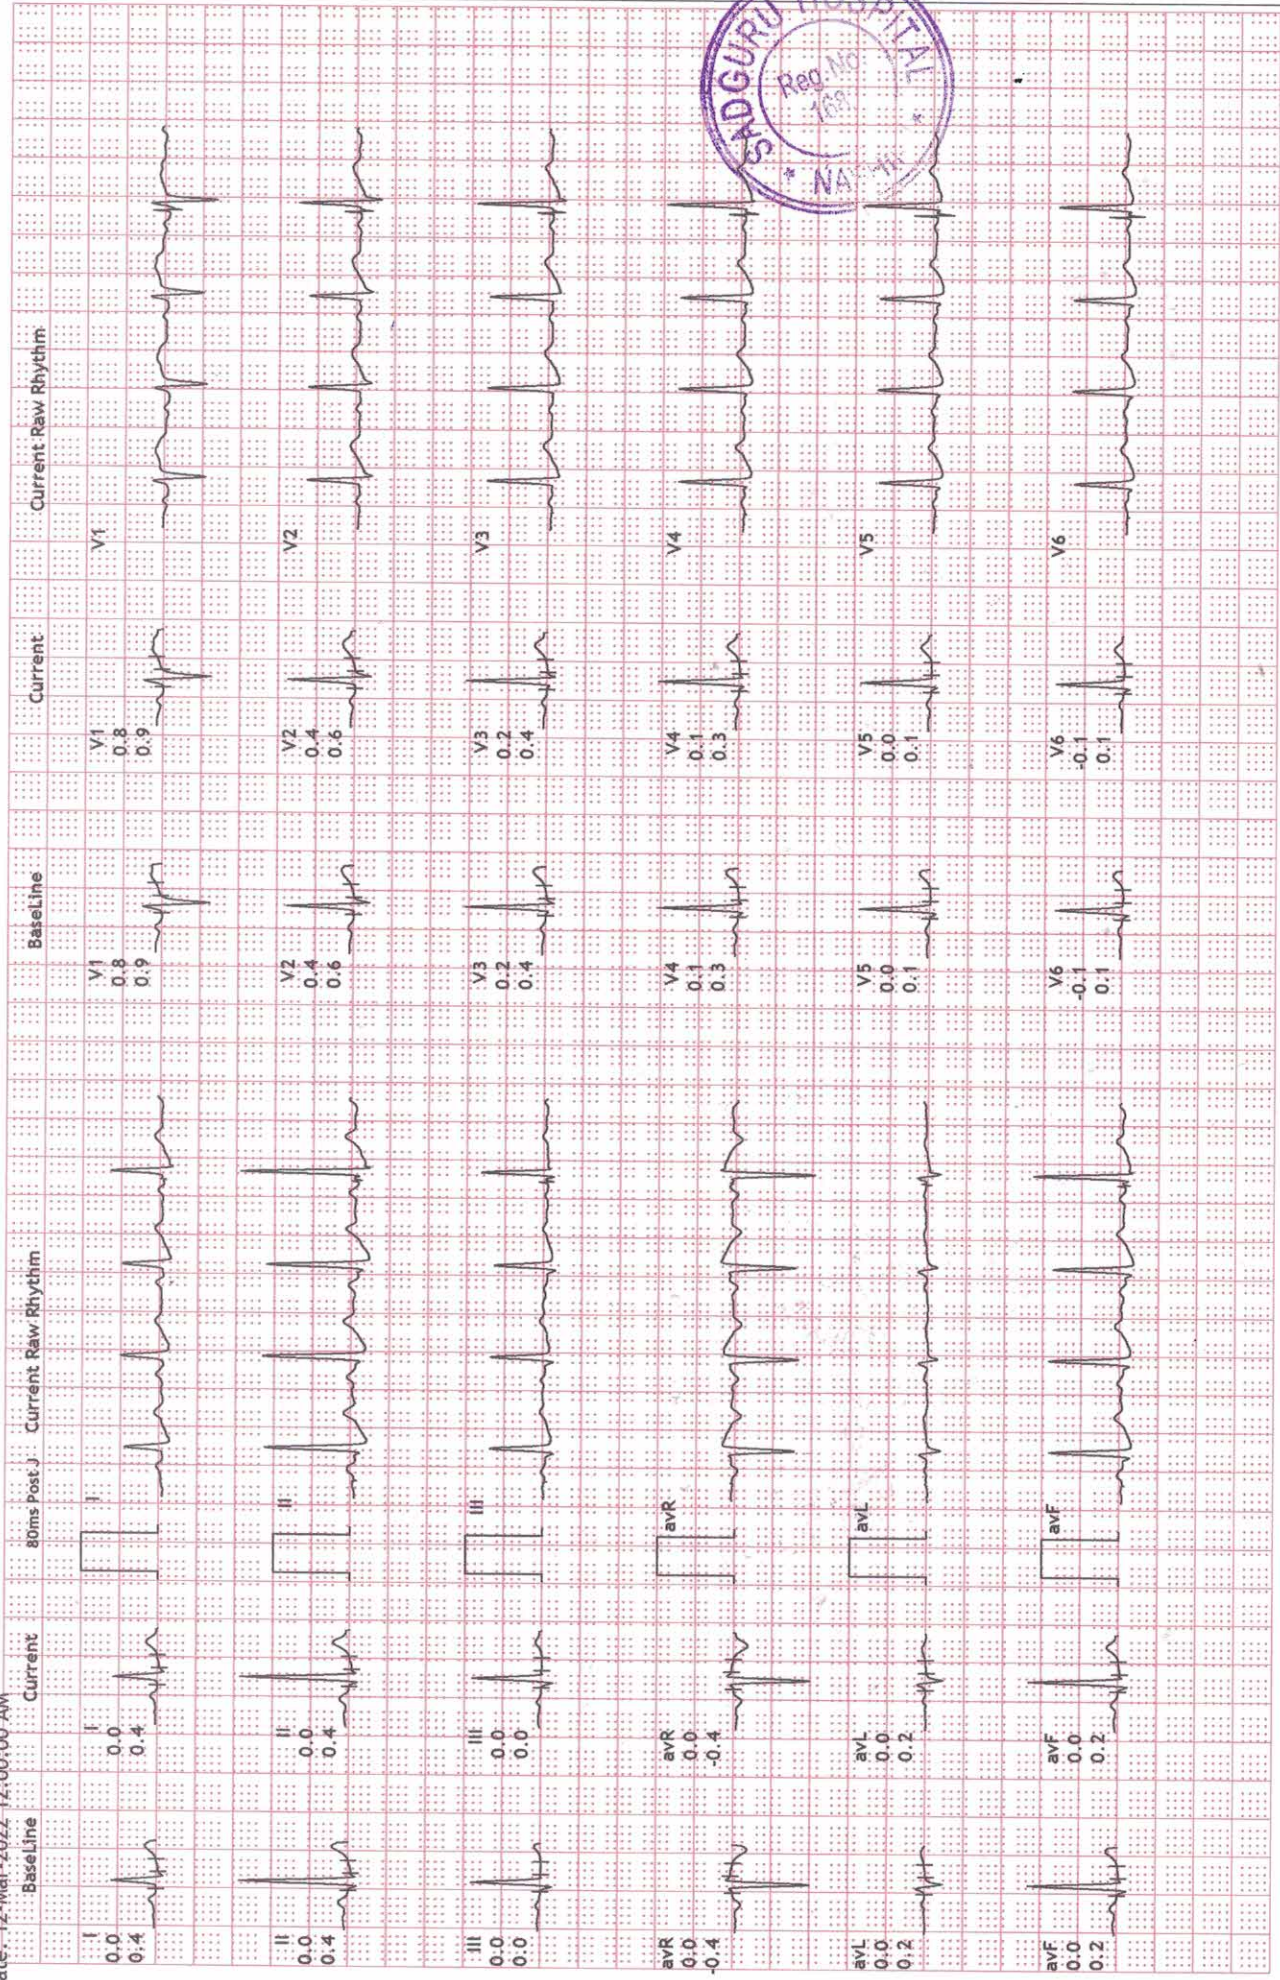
ate: 12-Mar-2022 12:00:00 AM
BaseLine Current 80ms Post J Current Raw Rhythm BaseLine Current Current Raw Rhythm

I
0.0
0.4

I
0.0
0.4

I

II
0.0
0.4

II
0.0
0.4

II

III
0.0
0.0

III
0.0
0.0

III

avR
0.0
-0.4

avR
0.0
-0.4

avR

avL
0.0
0.2

avL
0.0
0.2

avL

avF
0.0
0.2

avF
0.0
0.2

avF

V1
0.8
0.9

V1
0.8
0.9

V1

V2
0.4
0.6

V2
0.4
0.6

V2

V3
0.2
0.4

V3
0.2
0.4

V3

V4
0.1
0.3

V4
0.1
0.3

V4

V5
0.0
0.1

V5
0.0
0.1

V5

V6
-0.1
0.1

V6
-0.1
0.1

V6

SADGURU HOSPITAL
Reg. No.
169
NA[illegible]